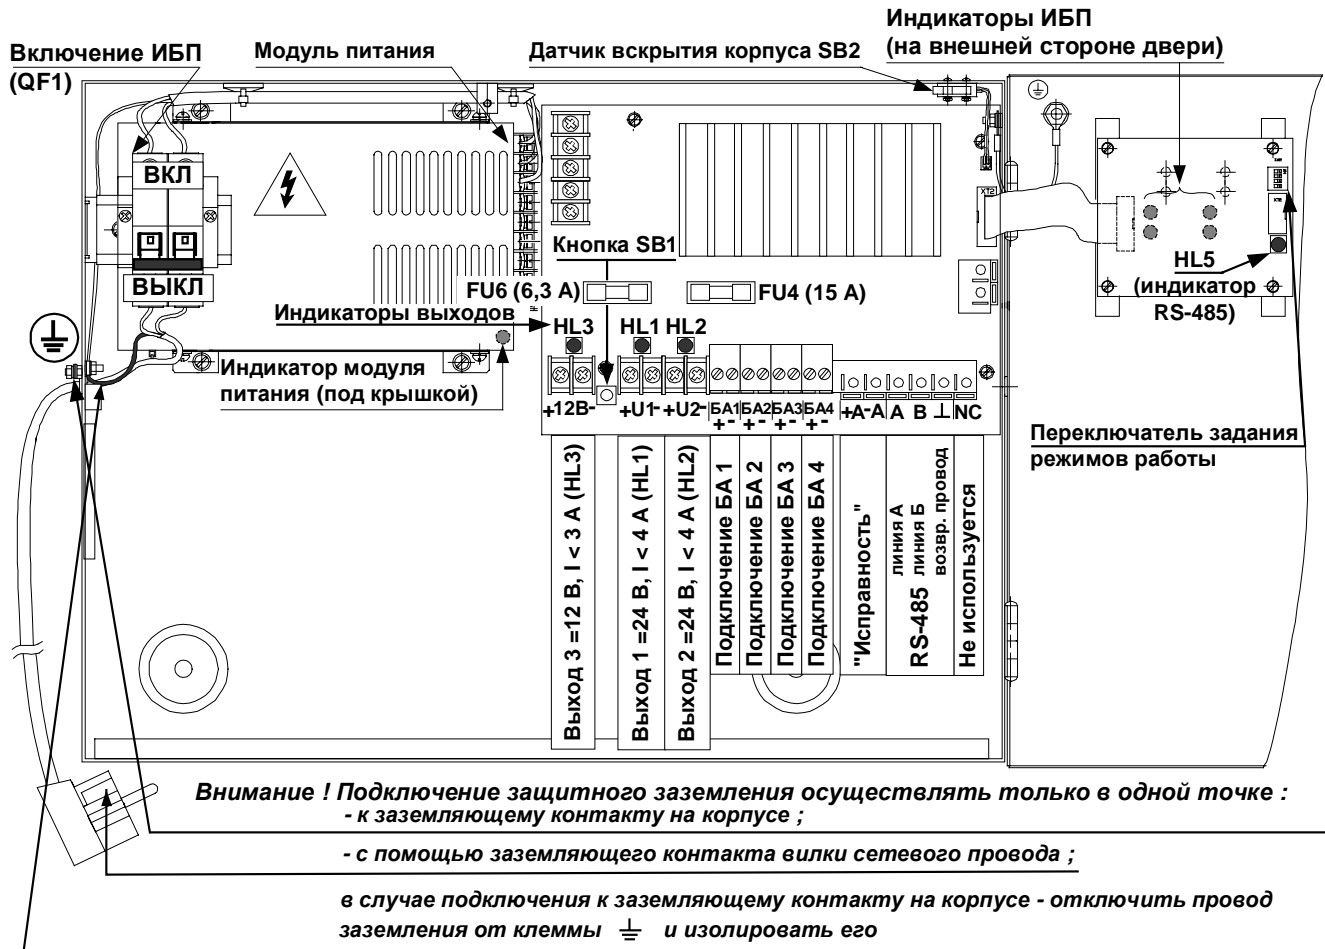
Индикаторы ИБП
(на внешней стороне двери)

Включение ИБП
(QF1)

Модуль питания

Датчик вскрытия корпуса SB2

ВКЛ

ВЫКЛ

Кнопка SB1

FU6 (6,3 А)

FU4 (15 А)

HL5
(индикатор
RS-485)

Индикаторы выходов

HL3 HL1 HL2

Индикатор модуля питания (под крышкой)

+12В- +U1- +U2- БА1 + - БА2 + - БА3 + - БА4 + - +А -А А В ⊥ NC

Переключатель задания режимов работы

Выход 3 =12 В, I < 3 А (HL3)

Выход 1 =24 В, I < 4 А (HL1)

Выход 2 =24 В, I < 4 А (HL2)

Подключение БА 1

Подключение БА 2

Подключение БА 3

Подключение БА 4

"Исправность"

RS-485 линия А линия Б возвр. провод

Не используется

Внимание ! Подключение защитного заземления осуществлять только в одной точке :
- к заземляющему контакту на корпусе ;

- с помощью заземляющего контакта вилки сетевого провода ;

в случае подключения к заземляющему контакту на корпусе - отключить провод заземления от клеммы $\perp$ и изолировать его